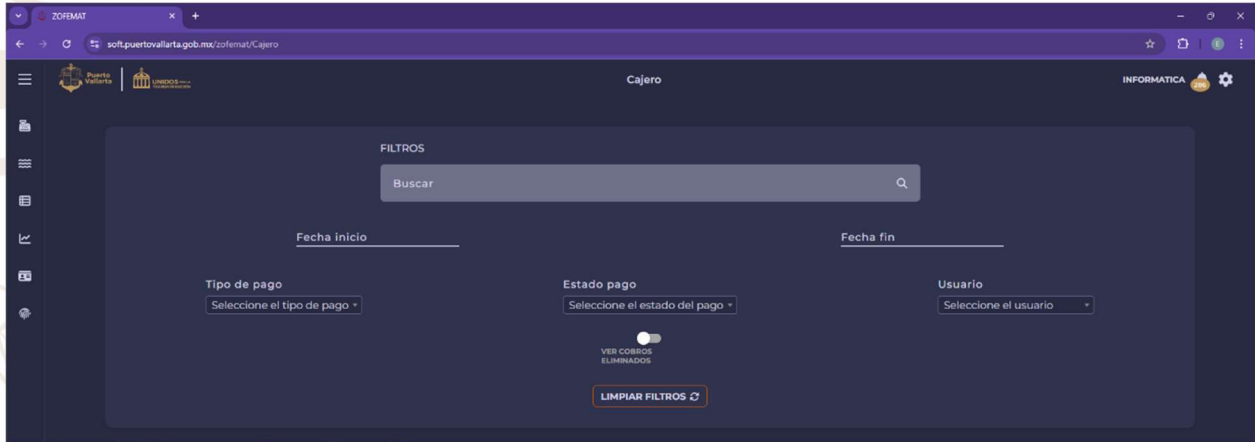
ZOFEMAT
soft.puertovallarta.gob.mx/zofemat/Cajero

Puerto Vallarta
UNIDOS

Cajero

INFORMATICA

FILTROS

Buscar

Fecha inicio

Fecha fin

Tipo de pago
Seleccione el tipo de pago

Estado pago
Seleccione el estado del pago

Usuario
Seleccione el usuario

VER COBROS ELIMINADOS

LIMPIAR FILTROS